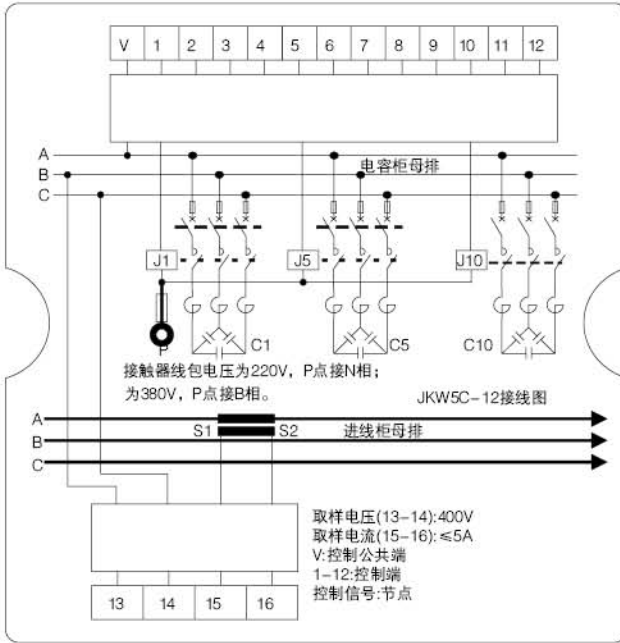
| V | 1 | 2 | 3 | 4 | 5 | 6 | 7 | 8 | 9 | 10 | 11 | 12 |
|---|---|---|---|---|---|---|---|---|---|---|---|---|

A
B
C

电容柜母排

J1
J5
J10

P
C1
C5
C10

接触器线包电压为220V，P点接N相；
为380V，P点接B相。

JKW5C-12接线图

A
B
C
S1
S2
进线柜母排

取样电压(13-14):400V
取样电流(15-16):≤5A
V:控制公共端
1-12:控制端
控制信号:节点

| 13 | 14 | 15 | 16 |
|---|---|---|---|